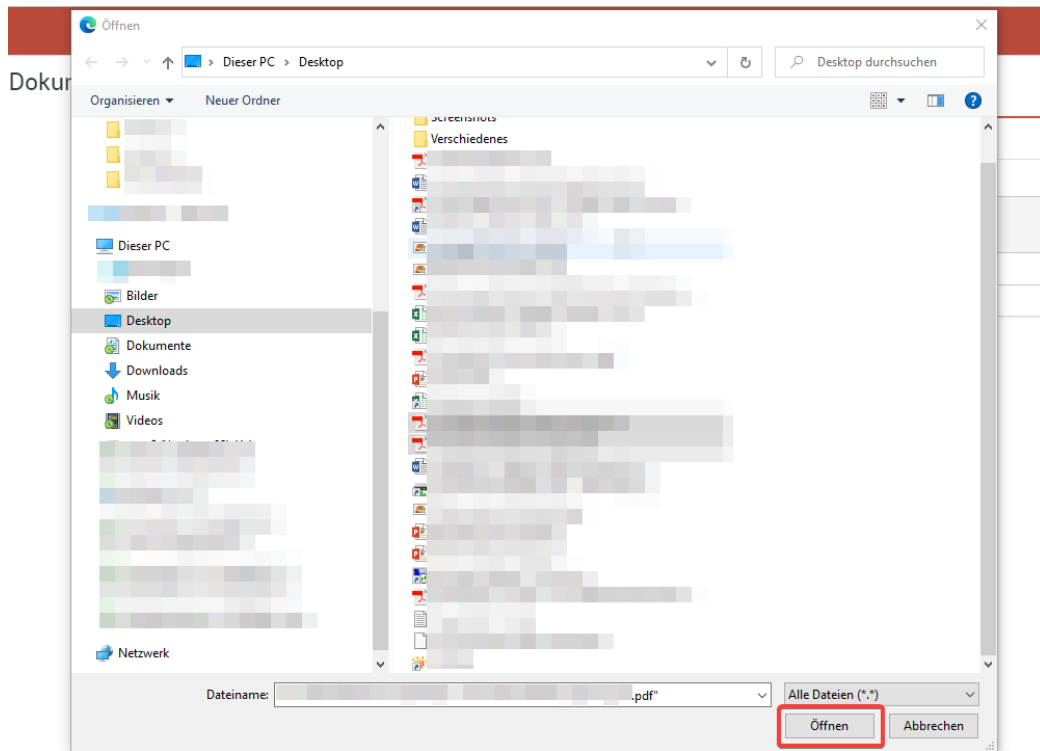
Öffnen

Dokur

Dieser PC > Desktop

Desktop durchsuchen

Organisieren ▾ Neuer Ordner

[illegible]
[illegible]
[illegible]
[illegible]

Dieser PC
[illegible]
Bilder
Desktop
Dokumente
Downloads
Musik
Videos
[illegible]
Netzwerk

Screenshots
Verschiedenes
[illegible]

Dateiname: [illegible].pdf"

Alle Dateien (*.*)

Öffnen Abbrechen